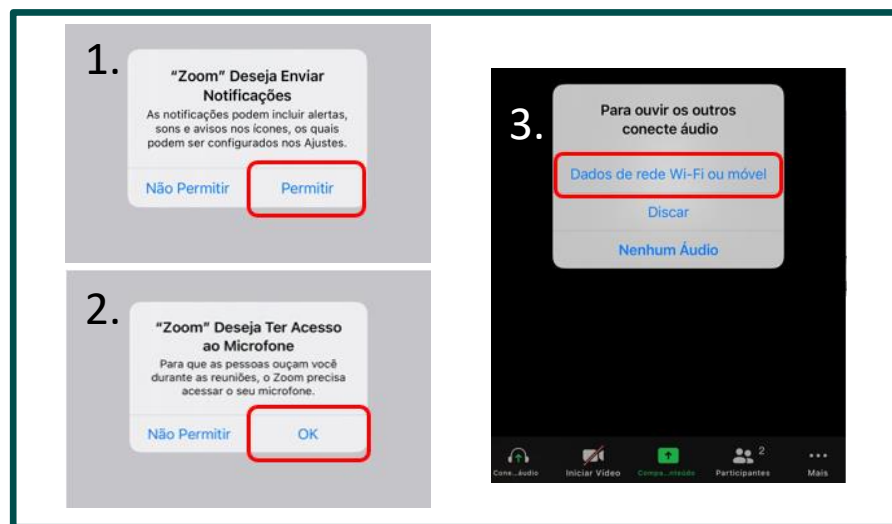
1.

"Zoom" Deseja Enviar Notificações

As notificações podem incluir alertas, sons e avisos nos ícones, os quais podem ser configurados nos Ajustes.

Não Permitir

Permitir

2.

"Zoom" Deseja Ter Acesso ao Microfone

Para que as pessoas ouçam você durante as reuniões, o Zoom precisa acessar o seu microfone.

Não Permitir

OK

3.

Para ouvir os outros conecte áudio

Dados de rede Wi-Fi ou móvel

Discar

Nenhum Áudio

Cone...áudio

Iniciar Vídeo

Compa...nteúdo

2

Participantes

Mais